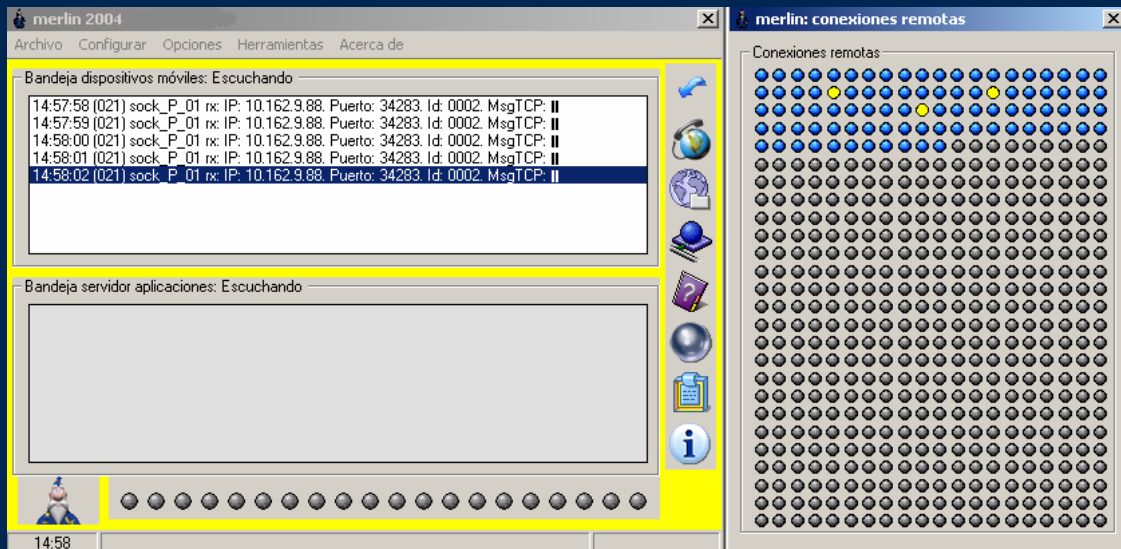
merlin 2004

Archivo Configurar Opciones Herramientas Acerca de

Bandeja dispositivos móviles: Escuchando

14:57:58 (021) sock_P_01 rx: IP: 10.162.9.88. Puerto: 34283. Id: 0002. MsgTCP: ll
14:57:59 (021) sock_P_01 rx: IP: 10.162.9.88. Puerto: 34283. Id: 0002. MsgTCP: ll
14:58:00 (021) sock_P_01 rx: IP: 10.162.9.88. Puerto: 34283. Id: 0002. MsgTCP: ll
14:58:01 (021) sock_P_01 rx: IP: 10.162.9.88. Puerto: 34283. Id: 0002. MsgTCP: ll
14:58:02 (021) sock_P_01 rx: IP: 10.162.9.88. Puerto: 34283. Id: 0002. MsgTCP: ll

Bandeja servidor aplicaciones: Escuchando

14:58

merlin: conexiones remotas

Conexiones remotas